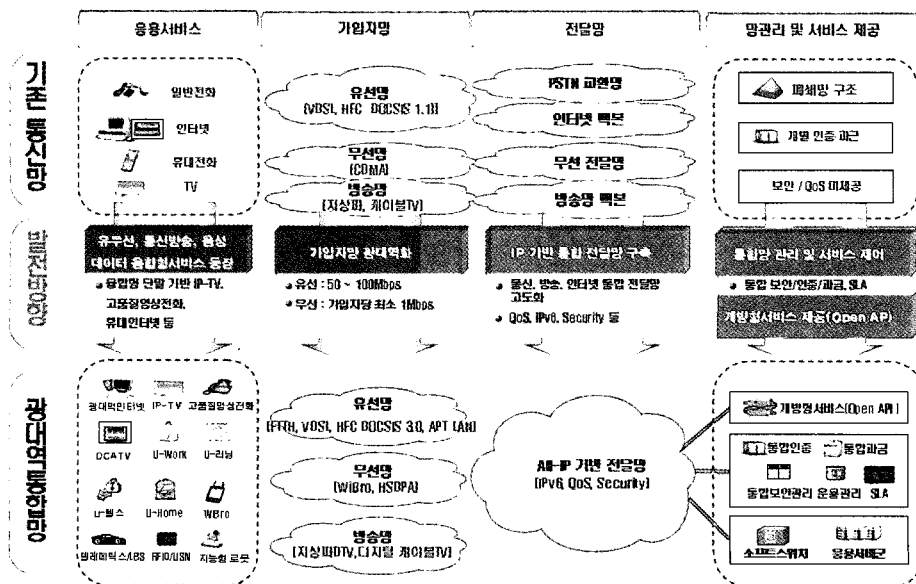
응용서비스

가입자망

전달망

망관리 및 서비스 제공

기존 통신망

일반전화

인터넷

휴대전화

TV

유선망
[VDSL, HFC DOCSIS 1.1]

무선망
(CDMA)

방송망
[지상파, 케이블TV]

PSTN 교환망

인터넷 백본

무선 전달망

방송망 백본

폐쇄망 구조

개별 인증 과금

보안 / QoS 미제공

발전방향

유무선, 통신방송, 음성 데이터 융합형서비스 등장

융합형 단말 기반 IP-TV, 고품질영상전화, 휴대인터넷 등

가입자망 광대역화

유선 : 50 ~ 100Mbps

무선 : 가입자당 최소 1Mbps

IP 기반 통합 전달망 구축

통신, 방송, 인터넷 통합 전달망 고도화

QoS, IPv6, Security 등

통합망 관리 및 서비스 제어

통합 보안/인증/과금, SLA

개방형서비스 제공(Open API)

광대역통합망

광대역인터넷

IP-TV

고품질영상전화

DCATV

U-Work

U-러닝

U-헬스

U-Home

WBro

텔레매틱스/LBS

RFID/USN

지능형 로봇

유선망
[FTTH, VDSL, HFC DOCSIS 3.0, APT LAN]

무선망
[WiBro, HSDPA]

방송망
[지상파DTV, 디지털 케이블TV]

All-IP 기반 전달망
[IPv6, QoS, Security]

개방형서비스(Open API)

통합인증

통합과금

통합보안관리

운용관리

SLA

소프트스위치

응용서버군